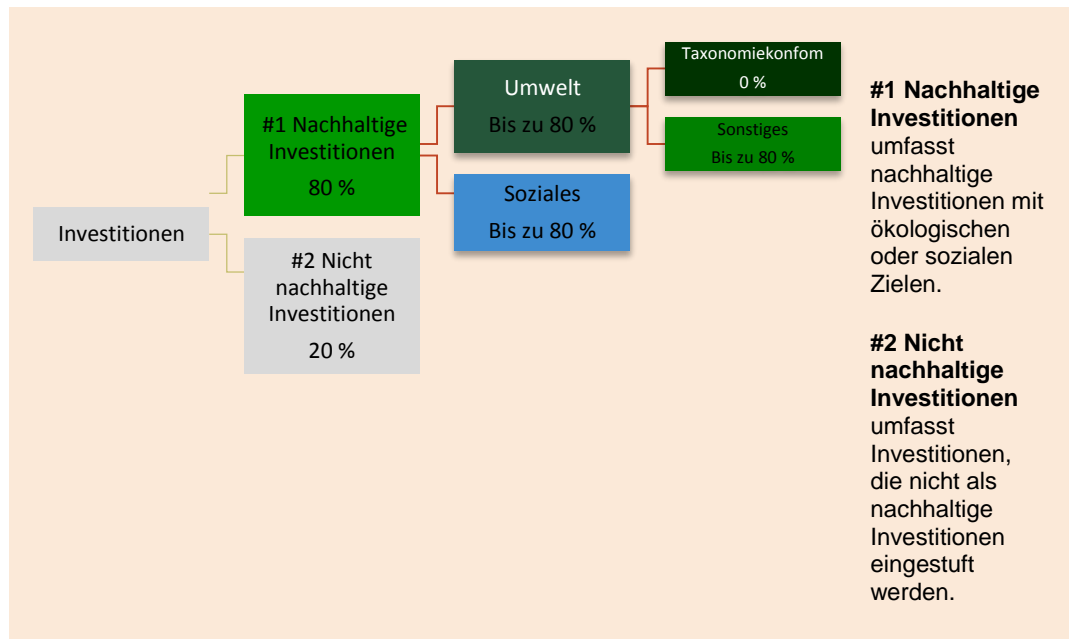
Investitionen

#1 Nachhaltige Investitionen
80 %

#2 Nicht nachhaltige Investitionen
20 %

Umwelt
Bis zu 80 %

Soziales
Bis zu 80 %

Taxonomiekonfom
0 %

Sonstiges
Bis zu 80 %

**#1 Nachhaltige Investitionen** umfasst nachhaltige Investitionen mit ökologischen oder sozialen Zielen.

**#2 Nicht nachhaltige Investitionen** umfasst Investitionen, die nicht als nachhaltige Investitionen eingestuft werden.